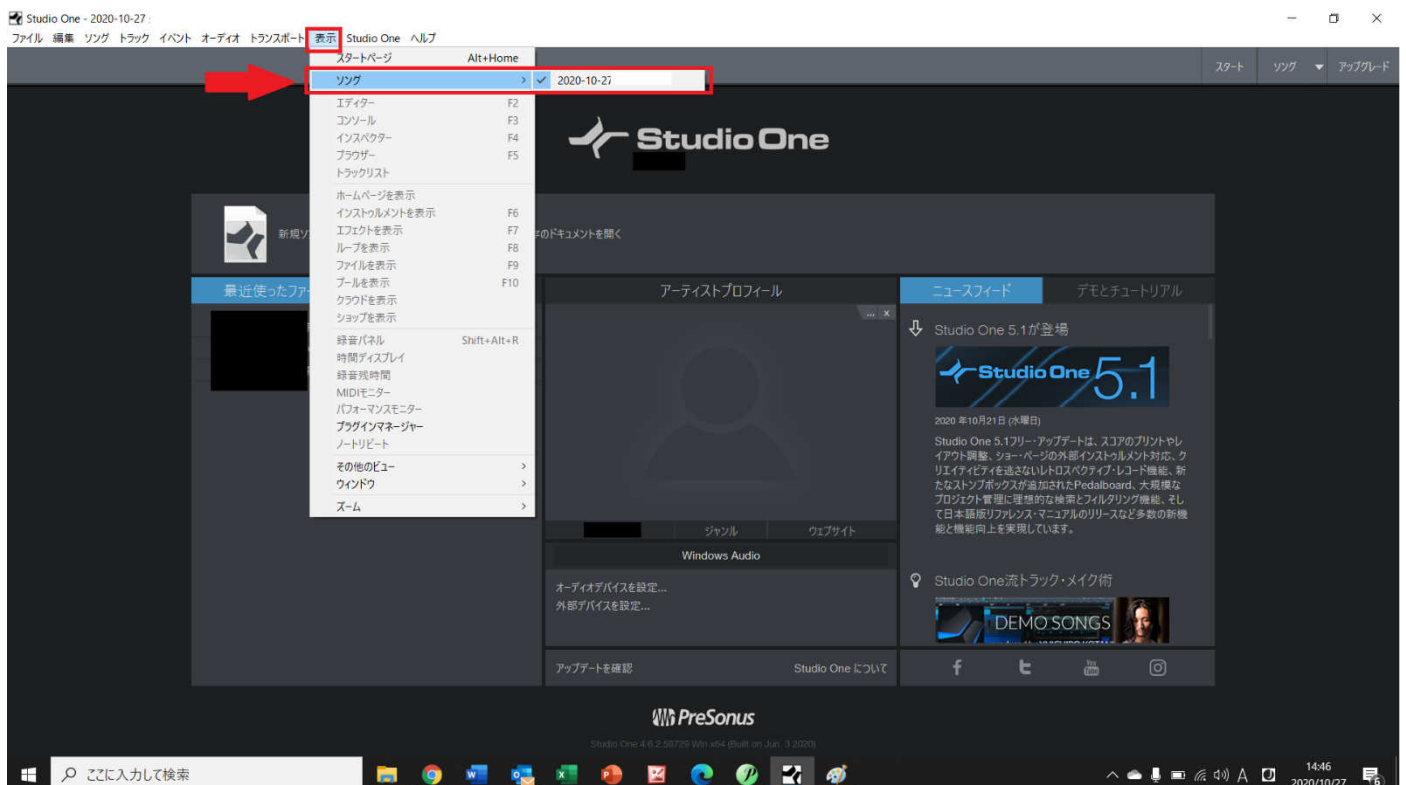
Studio One - 2020-10-27

ファイル 編集 ソング トラック イベント オーディオ トランスポート 表示 Studio One ヘルプ

スタート ソング アップグレード

スタートページ Alt+Home
ソング
2020-10-27
エディター F2
コンソール F3
インスペクター F4
ブラウザー F5
トラックリスト
ホームページを表示
インストゥルメントを表示 F6
エフェクトを表示 F7
ループを表示 F8
ファイルを表示 F9
プールを表示 F10
クラウドを表示
ショップを表示
録音パネル Shift+Alt+R
時間ディスプレイ
録音残時間
MIDIモニター
パフォーマンスモニター
プラグインマネージャー
ノートリピート
その他のビュー
ウィンドウ
ズーム

Studio One

新規ソ

のドキュメントを開く

最近使ったファ

アーティストプロフィール

ジャンル ウェブサイト

Windows Audio

オーディオデバイスを設定...
外部デバイスを設定...

アップデートを確認 Studio One について

ニュースフィード デモとチュートリアル

Studio One 5.1が登場

Studio One 5.1

2020 年10月21日 (水曜日)

Studio One 5.1フリー・アップデートは、スコアのプリントやレイアウト調整、ショー・ページの外部インストゥルメント対応、クリエイティビティを逃さないレトロスペクティブ・レコード機能、新たなストンプボックスが追加されたPedalboard、大規模なプロジェクト管理に理想的な検索とフィルタリング機能、そして日本語版リファレンス・マニュアルのリリースなど多数の新機能と機能向上を実現しています。

Studio One流トラック・メイク術

DEMO SONGS

PreSonus

Studio One 4.6.2.58729 Win x64 (Built on Jun. 3 2020)

ここに入力して検索

14:46
2020/10/27